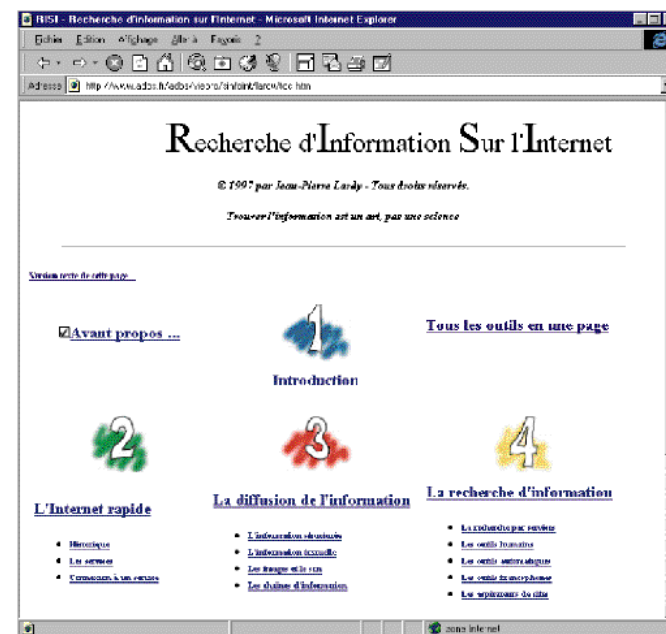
RISI - Recherche d'information sur l'Internet - Microsoft Internet Explorer

Fichier Edition Affichage Aller à Favoris ?

Adresse http://www.adbs.fr/adbs/viepro/r/risi/intro/lardy/lcc.htm

Recherche d'Information Sur l'Internet

© 1997 par Jean-Pierre Lardy - Tous droits réservés.

Trouver l'information est un art, pas une science

Version texte de cette page

Avant propos ...

1

Introduction

Tous les outils en une page

2

L'Internet rapide

- Historique
- Les services
- Connexion à un service

3

La diffusion de l'information

- L'information structurée
- L'information textuelle
- Les images et le son
- Les chaînes d'information

4

La recherche d'information

- La recherche par services
- Les outils humains
- Les outils automatiques
- Les outils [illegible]
- Les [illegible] de sites

zone Internet